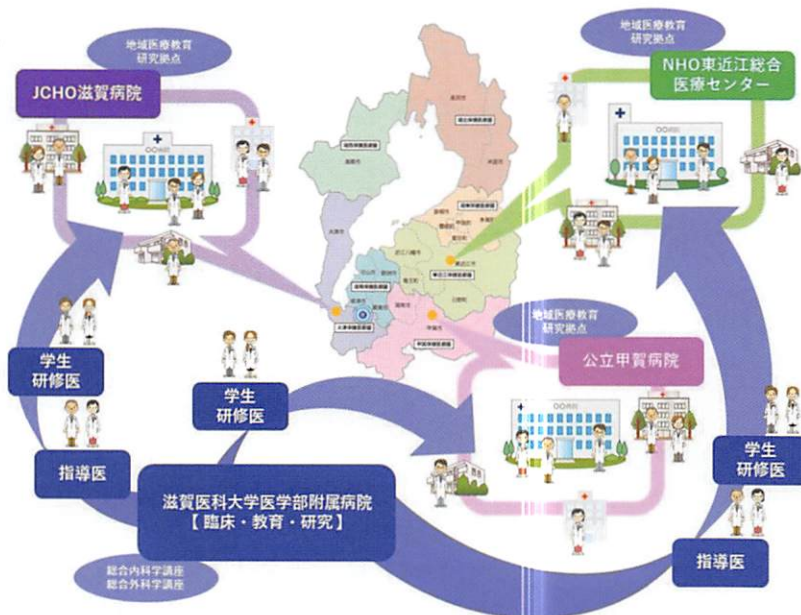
地域医療教育
研究拠点

JCHO滋賀病院

地域医療教育
研究拠点

NHO東近江総合
医療センター

地域医療教育
研究拠点

公立甲賀病院

学生
研修医

学生
研修医

学生
研修医

指導医

滋賀医科大学医学部附属病院
【臨床・教育・研究】

総合内科学講座
総合外科学講座

指導医